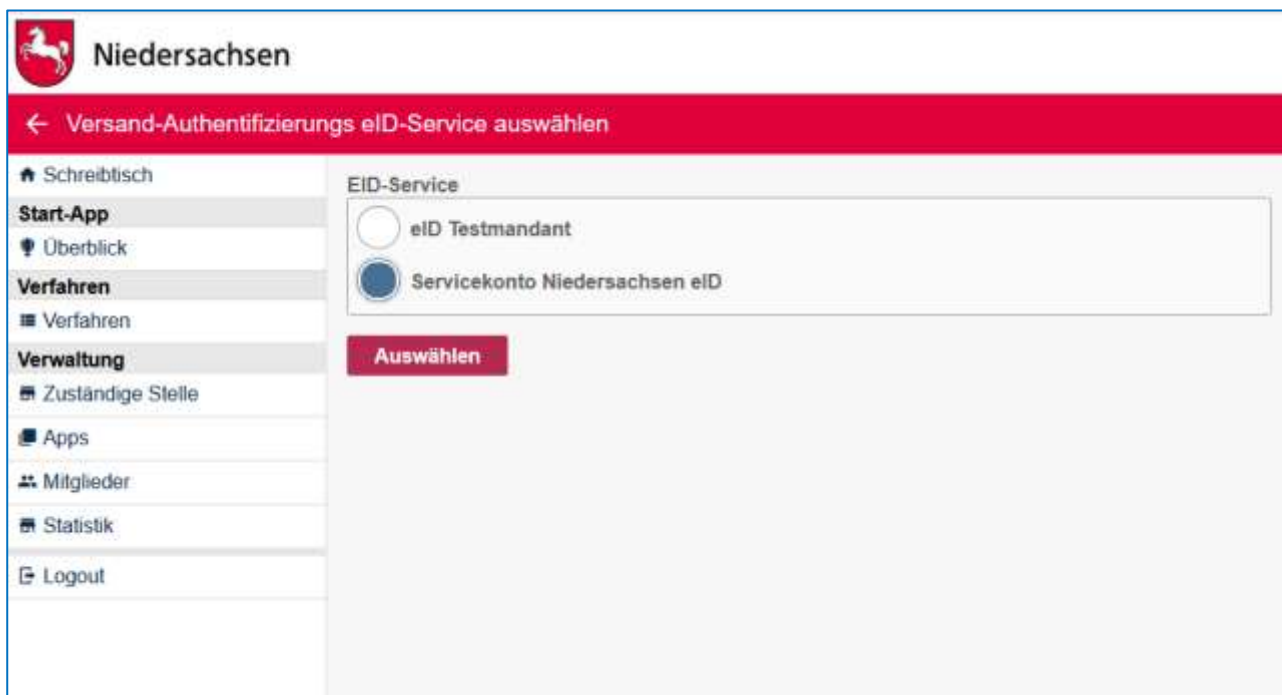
Niedersachsen

← Versand-Authentifizierungs eID-Service auswählen

Schreibtisch
Start-App
Überblick
Verfahren
Verfahren
Verwaltung
Zuständige Stelle
Apps
Mitglieder
Statistik
Logout

EID-Service
eID Testmandant
Servicekonto Niedersachsen eID
Auswählen